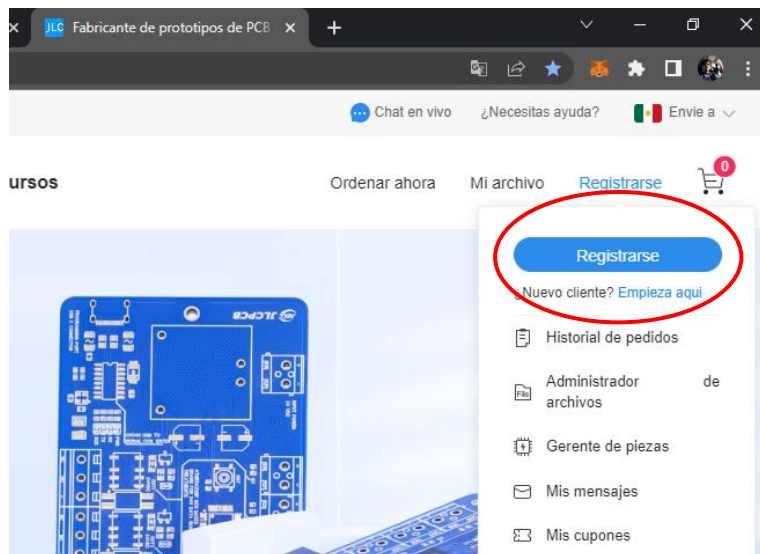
JLC Fabricante de prototipos de PCB ×

+

Chat en vivo ¿Necesitas ayuda? Envíe a

ursos

Ordenar ahora Mi archivo Registrarse

0

Registrarse

¿Nuevo cliente? Empieza aquí

Historial de pedidos

Administrador de archivos

Gerente de piezas

Mis mensajes

Mis cupones

JLCPCB